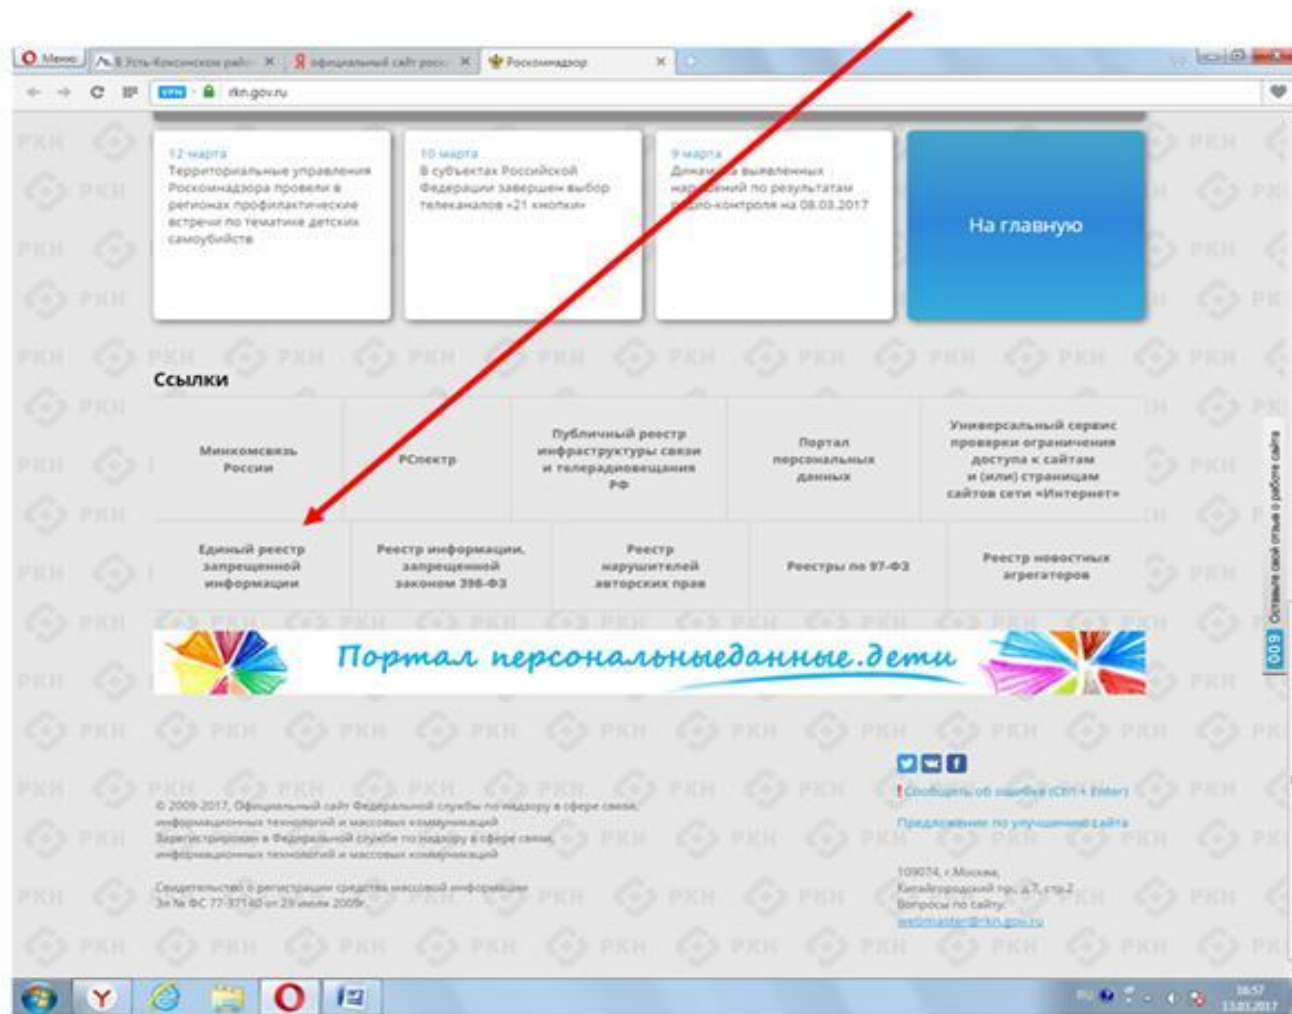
Меню | В Усть-Коксинском райо | официальный сайт росс | Роскомнадзор

VPN rkn.gov.ru

12 марта
Территориальные управления Роскомнадзора провели в регионах профилактические встречи по тематике детских самоубийств

10 марта
В субъектах Российской Федерации завершен выбор телеканалов «21 кнопки»

9 марта
Динамика выявленных нарушений по результатам радио-контроля на 08.03.2017

На главную

Ссылки

| Минкомсвязь России | РСпектр | Публичный реестр инфраструктуры связи и телерадиовещания РФ | Портал персональных данных | Универсальный сервис проверки ограничения доступа к сайтам и (или) страницам сайтов сети «Интернет» |
|---|---|---|---|---|
| Единый реестр запрещенной информации | Реестр информации, запрещенной законом 398-ФЗ | Реестр нарушителей авторских прав | Реестры по 97-ФЗ | Реестр новостных агрегаторов |

Портал персональныеданные.дети

© 2009-2017, Официальный сайт Федеральной службы по надзору в сфере связи, информационных технологий и массовых коммуникаций
Зарегистрирован в Федеральной службе по надзору в сфере связи, информационных технологий и массовых коммуникаций

Свидетельство о регистрации средства массовой информации Эл № ФС 77-37140 от 29 июля 2009г.

Сообщить об ошибке (Ctrl + Enter)

Предложение по улучшению сайта

109074, г.Москва, Китайгородский пр., д.7, стр.2
Вопросы по сайту:
webmaster@rkn.gov.ru

Оставьте свой отзыв о работе сайта

RU 16:57 13.03.2017